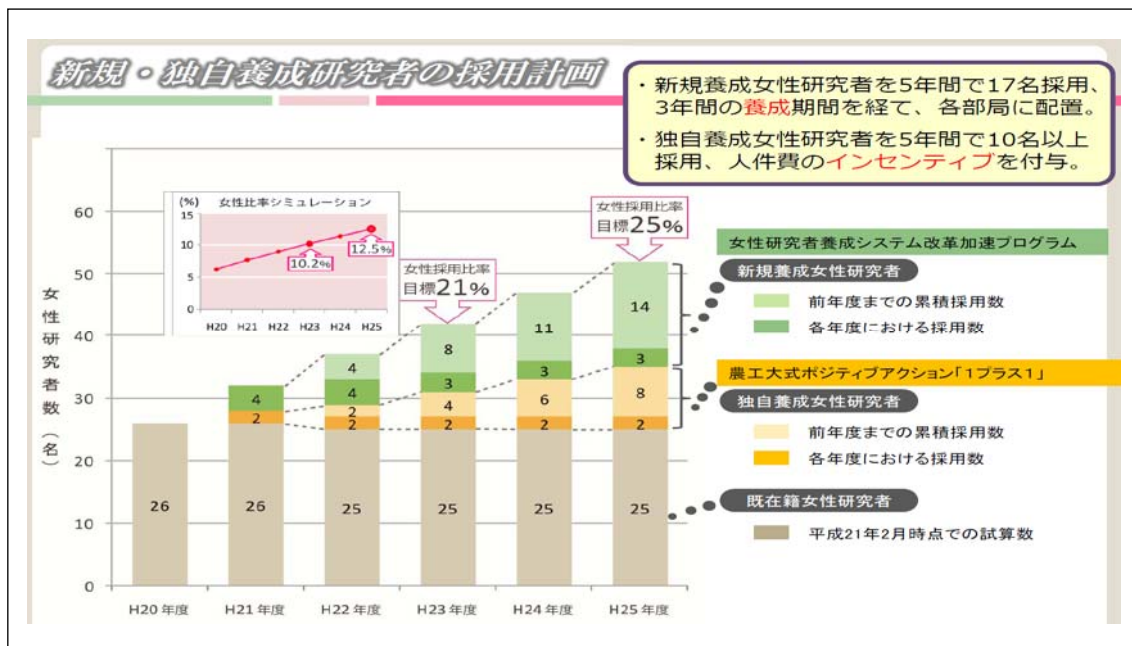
新規・独自養成研究者の採用計画

・新規養成女性研究者を5年間で17名採用、3年間の養成期間を経て、各部局に配置。
・独自養成女性研究者を5年間で10名以上採用、人件費のインセンティブを付与。

女性比率シミュレーション
(%)
15
10
5
0
10.2%
12.5%
H20 H21 H22 H23 H24 H25

女性採用比率
目標21%

女性採用比率
目標25%

女性研究者数（名）

60
50
40
30
20
10
0

| | H20 年度 | H21 年度 | H22 年度 | H23 年度 | H24 年度 | H25 年度 |
|---|---|---|---|---|---|---|
| 新規養成 前年度までの累積採用数 | | | 4 | 8 | 11 | 14 |
| 新規養成 各年度における採用数 | | 4 | 4 | 3 | 3 | 3 |
| 独自養成 前年度までの累積採用数 | | | 2 | 4 | 6 | 8 |
| 独自養成 各年度における採用数 | | 2 | 2 | 2 | 2 | 2 |
| 既在籍女性研究者 | 26 | 26 | 25 | 25 | 25 | 25 |

女性研究者養成システム改革加速プログラム
新規養成女性研究者
前年度までの累積採用数
各年度における採用数

農工大式ポジティブアクション「1プラス1」
独自養成女性研究者
前年度までの累積採用数
各年度における採用数

既在籍女性研究者
平成21年2月時点での試算数